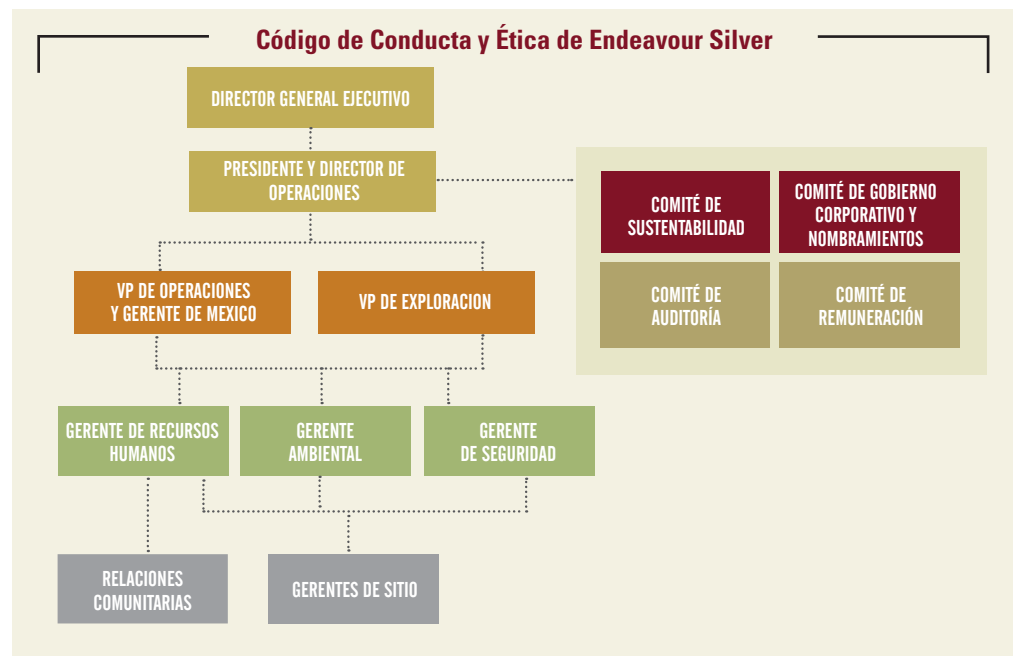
Código de Conducta y Ética de Endeavour Silver

DIRECTOR GENERAL EJECUTIVO

PRESIDENTE Y DIRECTOR DE OPERACIONES

COMITÉ DE SUSTENTABILIDAD

COMITÉ DE GOBIERNO CORPORATIVO Y NOMBRAMIENTOS

COMITÉ DE AUDITORÍA

COMITÉ DE REMUNERACIÓN

VP DE OPERACIONES Y GERENTE DE MEXICO

VP DE EXPLORACION

GERENTE DE RECURSOS HUMANOS

GERENTE AMBIENTAL

GERENTE DE SEGURIDAD

RELACIONES COMUNITARIAS

GERENTES DE SITIO